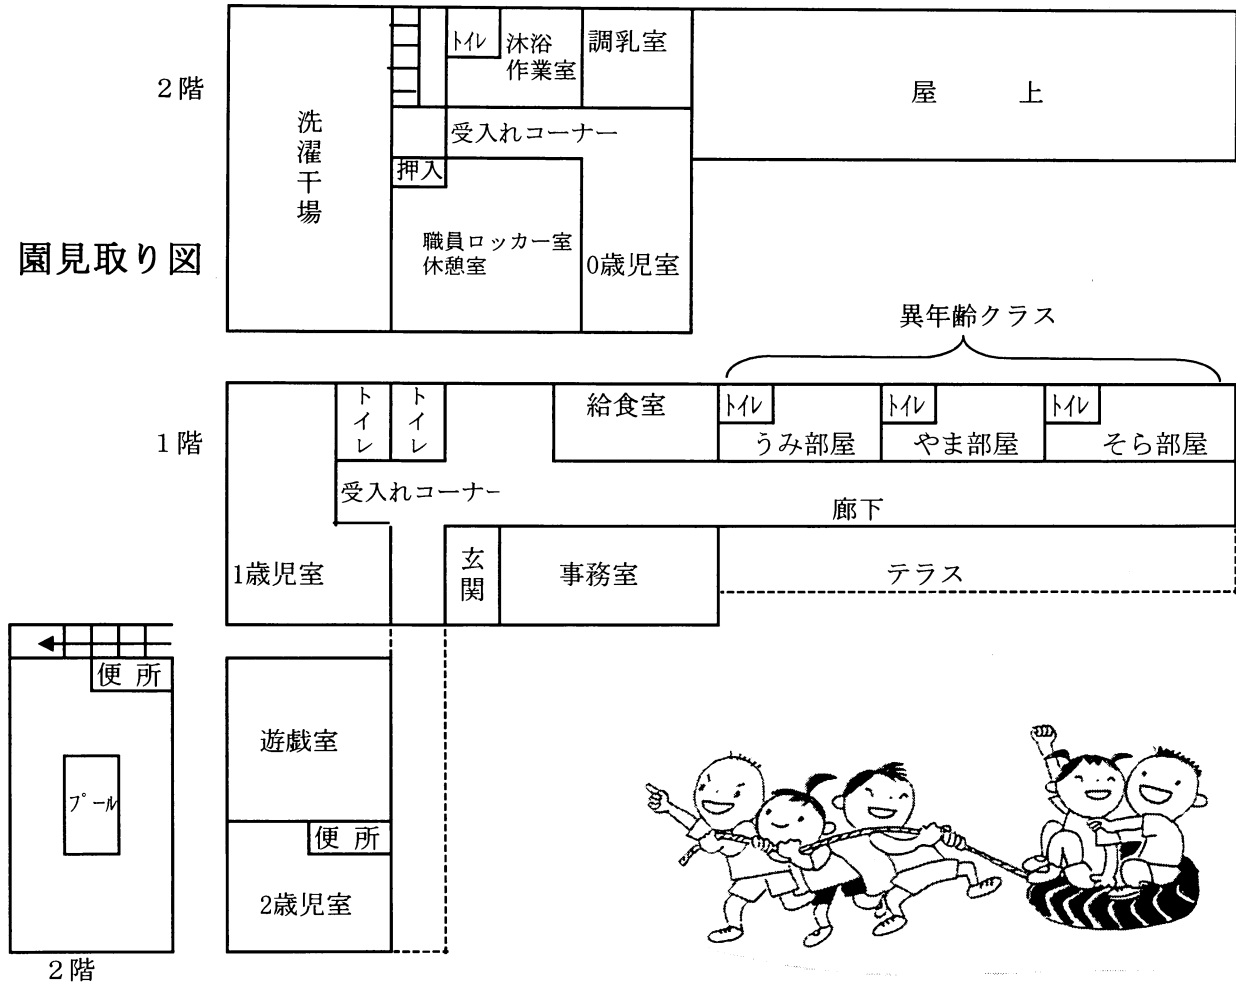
2階

トイレ
沐浴作業室
調乳室
屋　上
洗濯干場
受入れコーナー
押入
職員ロッカー室
休憩室
0歳児室

園見取り図

異年齢クラス

1階

トイレ
トイレ
給食室
トイレ
うみ部屋
トイレ
やま部屋
トイレ
そら部屋
受入れコーナー
廊下
1歳児室
玄関
事務室
テラス

便所
プール
遊戯室
便所
2歳児室

2階